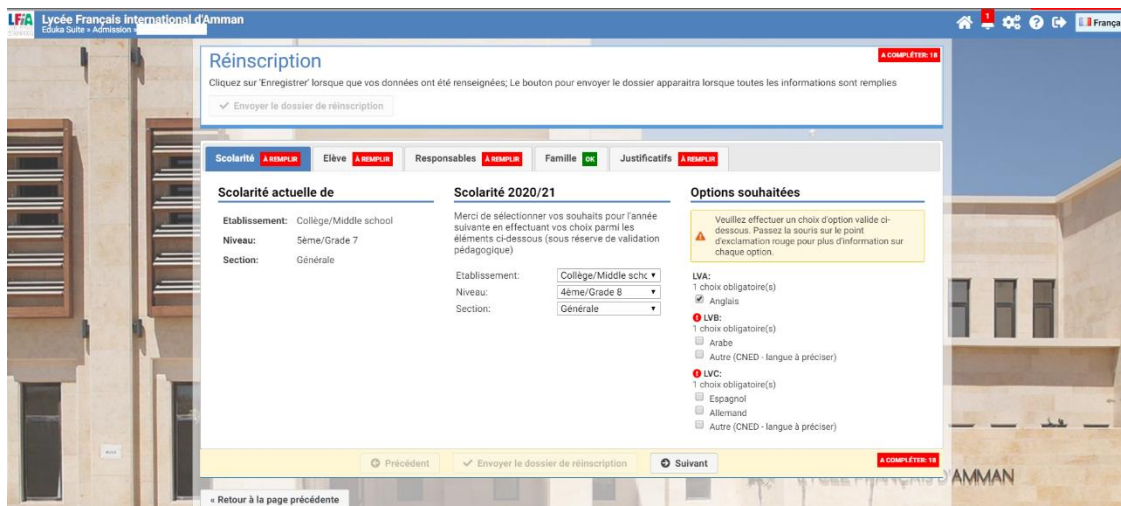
LFiA Lycée Français International d'Amman
Eduka Suite » Admission »

1 Françai

Réinscription
A COMPLÉTER: 18
Cliquez sur 'Enregistrer' lorsque que vos données ont été renseignées; Le bouton pour envoyer le dossier apparaitra lorsque toutes les informations sont remplies
Envoyer le dossier de réinscription

Scolarité À REMPLIR | Elève À REMPLIR | Responsables À REMPLIR | Famille OK | Justificatifs À REMPLIR

Scolarité actuelle de
Etablissement: Collège/Middle school
Niveau: 5ème/Grade 7
Section: Générale

Scolarité 2020/21
Merci de sélectionner vos souhaits pour l'année suivante en effectuant vos choix parmi les éléments ci-dessous (sous réserve de validation pédagogique)
Etablissement: Collège/Middle scho
Niveau: 4ème/Grade 8
Section: Générale

Options souhaitées
Veuillez effectuer un choix d'option valide ci-dessous. Passez la souris sur le point d'exclamation rouge pour plus d'information sur chaque option.
LVA:
1 choix obligatoire(s)
Anglais
LVB:
1 choix obligatoire(s)
Arabe
Autre (CNED - langue à préciser)
LVC:
1 choix obligatoire(s)
Espagnol
Allemand
Autre (CNED - langue à préciser)

Précédent | Envoyer le dossier de réinscription | Suivant
A COMPLÉTER: 18

« Retour à la page précédente

LYCÉE FRANÇAIS D'AMMAN